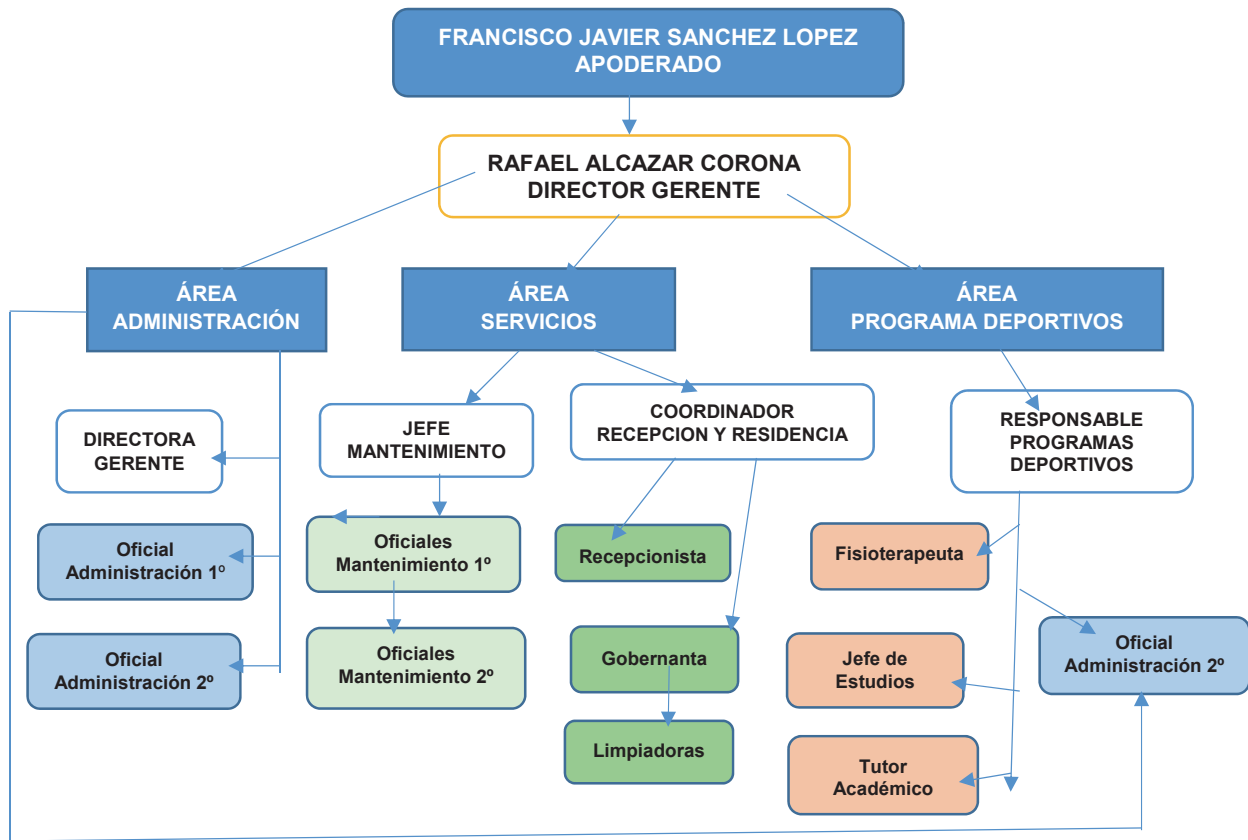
FRANCISCO JAVIER SANCHEZ LOPEZ
APODERADO

RAFAEL ALCAZAR CORONA
DIRECTOR GERENTE

ÁREA
ADMINISTRACIÓN

ÁREA
SERVICIOS

ÁREA
PROGRAMA DEPORTIVOS

DIRECTORA
GERENTE

Oficial
Administración 1º

Oficial
Administración 2º

JEFE
MANTENIMIENTO

Oficiales
Mantenimiento 1º

Oficiales
Mantenimiento 2º

COORDINADOR
RECEPCION Y RESIDENCIA

Recepcionista

Gobernanta

Limpiadoras

RESPONSABLE
PROGRAMAS
DEPORTIVOS

Fisioterapeuta

Oficial
Administración 2º

Jefe de
Estudios

Tutor
Académico